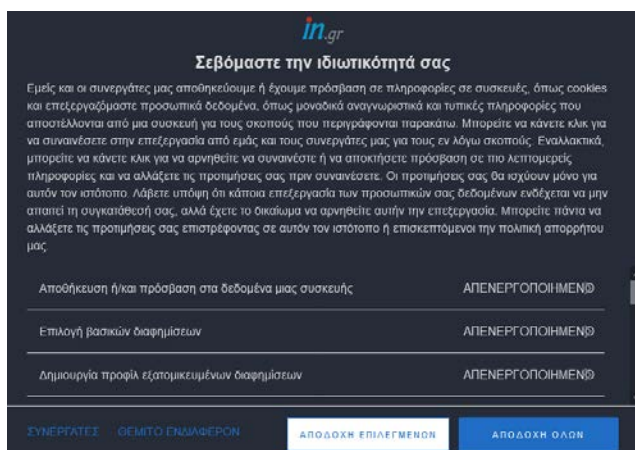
in.gr

Σεβόμαστε την ιδιωτικότητά σας

Εμείς και οι συνεργάτες μας αποθηκεύουμε ή έχουμε πρόσβαση σε πληροφορίες σε συσκευές, όπως cookies και επεξεργαζόμαστε προσωπικά δεδομένα, όπως μοναδικά αναγνωριστικά και τυπικές πληροφορίες που αποστέλλονται από μια συσκευή για τους σκοπούς που περιγράφονται παρακάτω. Μπορείτε να κάνετε κλικ για να συναινέσετε στην επεξεργασία από εμάς και τους συνεργάτες μας για τους εν λόγω σκοπούς. Εναλλακτικά, μπορείτε να κάνετε κλικ για να αρνηθείτε να συναινέσετε ή να αποκτήσετε πρόσβαση σε πιο λεπτομερείς πληροφορίες και να αλλάξετε τις προτιμήσεις σας πριν συναινέσετε. Οι προτιμήσεις σας θα ισχύουν μόνο για αυτόν τον ιστότοπο. Λάβετε υπόψη ότι κάποια επεξεργασία των προσωπικών σας δεδομένων ενδέχεται να μην απαιτεί τη συγκατάθεσή σας, αλλά έχετε το δικαίωμα να αρνηθείτε αυτήν την επεξεργασία. Μπορείτε πάντα να αλλάξετε τις προτιμήσεις σας επιστρέφοντας σε αυτόν τον ιστότοπο ή επισκεπτόμενοι την πολιτική απορρήτου μας.

Αποθήκευση ή/και πρόσβαση στα δεδομένα μιας συσκευής ΑΠΕΝΕΡΓΟΠΟΙΗΜΕΝΟ

Επιλογή βασικών διαφημίσεων ΑΠΕΝΕΡΓΟΠΟΙΗΜΕΝΟ

Δημιουργία προφίλ εξατομικευμένων διαφημίσεων ΑΠΕΝΕΡΓΟΠΟΙΗΜΕΝΟ

ΣΥΝΕΡΓΑΤΕΣ ΘΕΜΙΤΟ ΕΝΔΙΑΦΕΡΟΝ ΑΠΟΔΟΧΗ ΕΠΙΛΕΓΜΕΝΩΝ ΑΠΟΔΟΧΗ ΟΛΩΝ